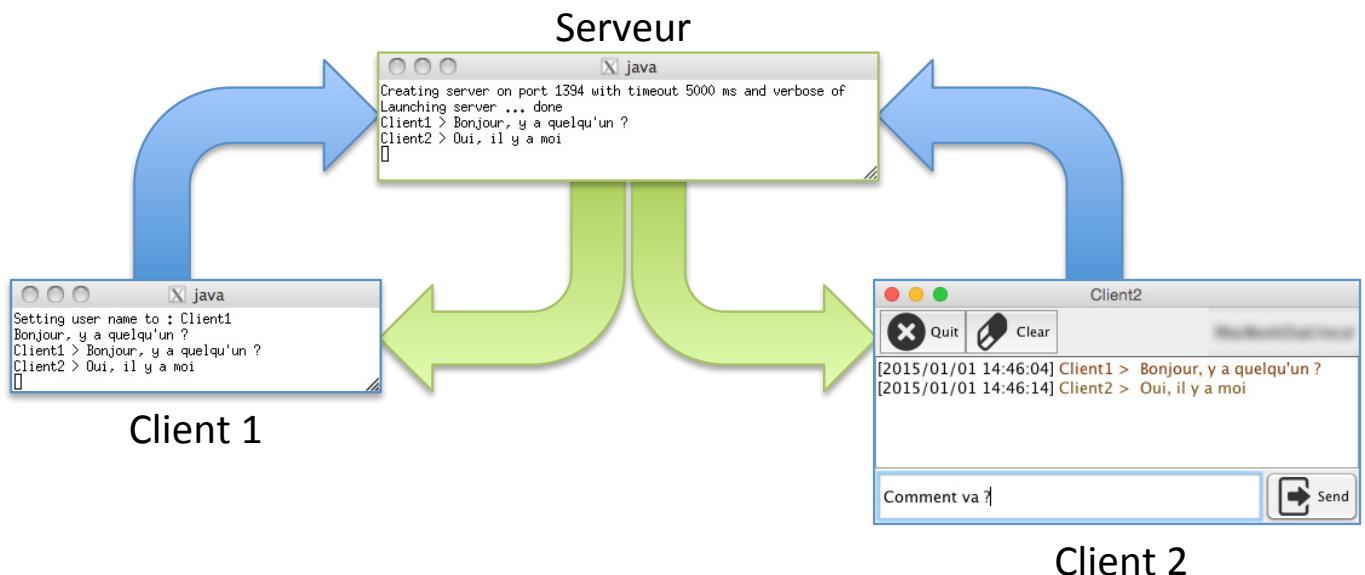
Serveur

java

Creating server on port 1394 with timeout 5000 ms and verbose of
Launching server ... done
Client1 > Bonjour, y a quelqu'un ?
Client2 > Oui, il y a moi

java

Setting user name to : Client1
Bonjour, y a quelqu'un ?
Client1 > Bonjour, y a quelqu'un ?
Client2 > Oui, il y a moi

Client 1

Client2

Quit

Clear

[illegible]

[2015/01/01 14:46:04] Client1 > Bonjour, y a quelqu'un ?
[2015/01/01 14:46:14] Client2 > Oui, il y a moi

Comment va ?

Send

Client 2